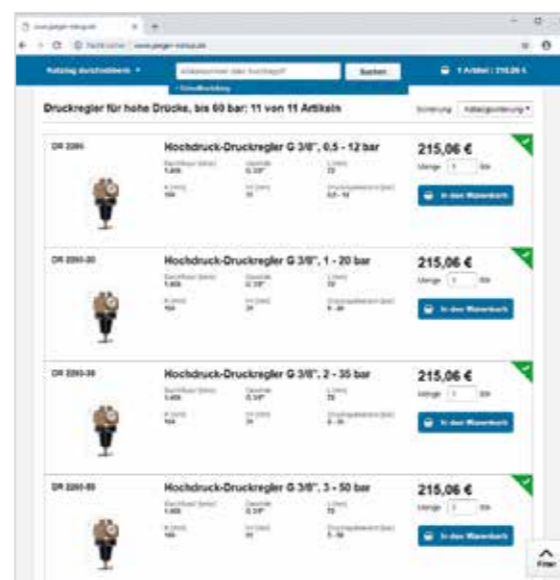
www.jaeger-katalog.de

Katalog durchstöbern ▾

Artikelnummer oder Suchbegriff

Suchen

1 Artikel | 215,06 €

Druckregler für hohe Drücke, bis 60 bar: 11 von 11 Artikeln

Sortierung

Katalogsortierung ▾

DR 2260

Hochdruck-Druckregler G 3/8", 0,5 - 12 bar

Durchfluss (l/min) 1.600

Gewinde G 3/8"

L (mm) 72

H (mm) 164

H1 (mm) 31

Druckspielbereich (bar) 0,5 - 12

215,06 €

Menge 1 Stk

In den Warenkorb

DR 2260-20

Hochdruck-Druckregler G 3/8", 1 - 20 bar

Durchfluss (l/min) 1.600

Gewinde G 3/8"

L (mm) 72

H (mm) 164

H1 (mm) 31

Druckspielbereich (bar) 1 - 20

215,06 €

Menge 1 Stk

In den Warenkorb

DR 2260-35

Hochdruck-Druckregler G 3/8", 2 - 35 bar

Durchfluss (l/min) 1.600

Gewinde G 3/8"

L (mm) 72

H (mm) 164

H1 (mm) 31

Druckspielbereich (bar) 2 - 35

215,06 €

Menge 1 Stk

In den Warenkorb

DR 2260-50

Hochdruck-Druckregler G 3/8", 3 - 50 bar

Durchfluss (l/min) 1.600

Gewinde G 3/8"

L (mm) 72

H (mm) 164

H1 (mm) 31

Druckspielbereich (bar) 3 - 50

215,06 €

Menge 1 Stk

In den Warenkorb

Filter